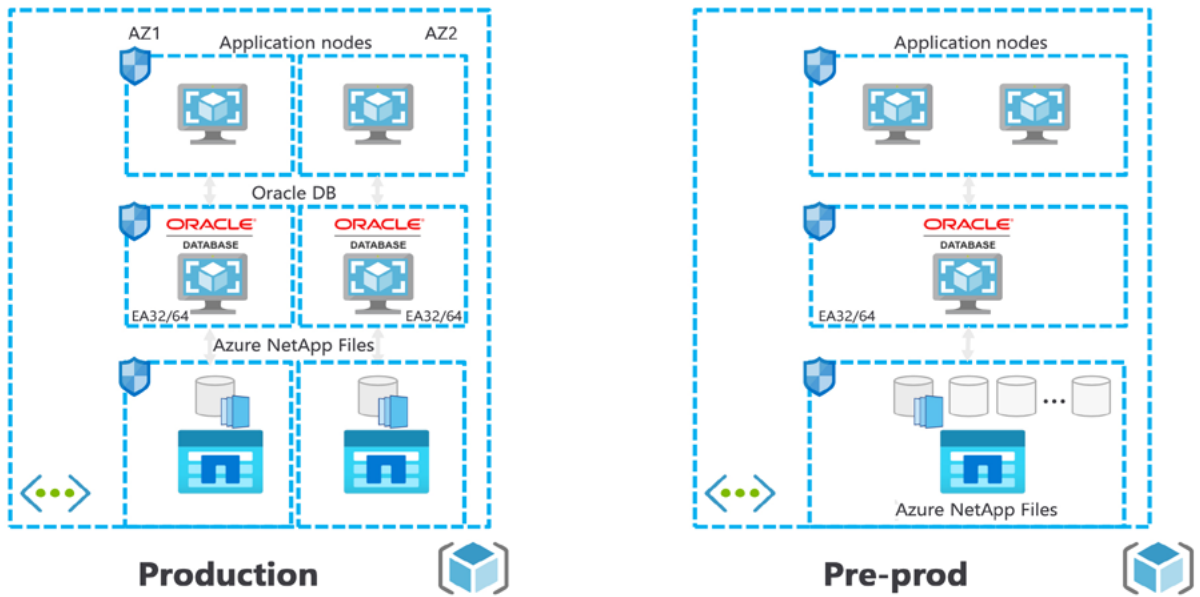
AZ1

Application nodes

AZ2

Oracle DB

ORACLE
DATABASE

ORACLE
DATABASE

EA32/64

EA32/64

Azure NetApp Files

Production

Application nodes

ORACLE
DATABASE

EA32/64

...

Azure NetApp Files

Pre-prod